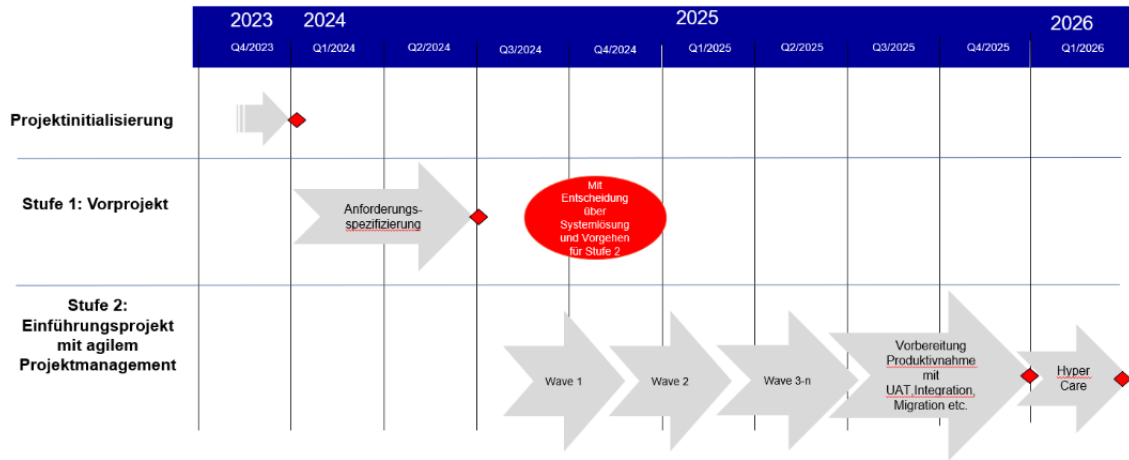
| 2023 | 2024 | | | 2025 | | | | | 2026 |
|---|---|---|---|---|---|---|---|---|---|
| Q4/2023 | Q1/2024 | Q2/2024 | Q3/2024 | Q4/2024 | Q1/2025 | Q2/2025 | Q3/2025 | Q4/2025 | Q1/2026 |

Projektinitialisierung

Stufe 1: Vorprojekt

Anforderungsspezifizierung

Mit Entscheidung über Systemlösung und Vorgehen für Stufe 2

Stufe 2: Einführungsprojekt mit agilem Projektmanagement

Wave 1

Wave 2

Wave 3-n

Vorbereitung Produktivnahme mit UAT Integration, Migration etc.

Hyper Care